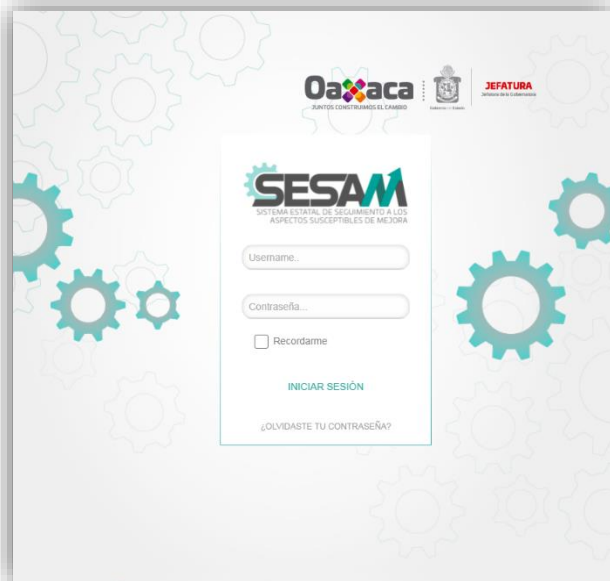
Oaxaca
JUNTOS CONSTRUIMOS EL CAMBIO

JEFATURA
Jefatura de la Gubernatura

SESAM
SISTEMA ESTATAL DE SEGUIMIENTO A LOS ASPECTOS SUSCEPTIBLES DE MEJORA

Username..

Contraseña...

Recordarme

INICIAR SESIÓN

¿OLVIDASTE TU CONTRASEÑA?